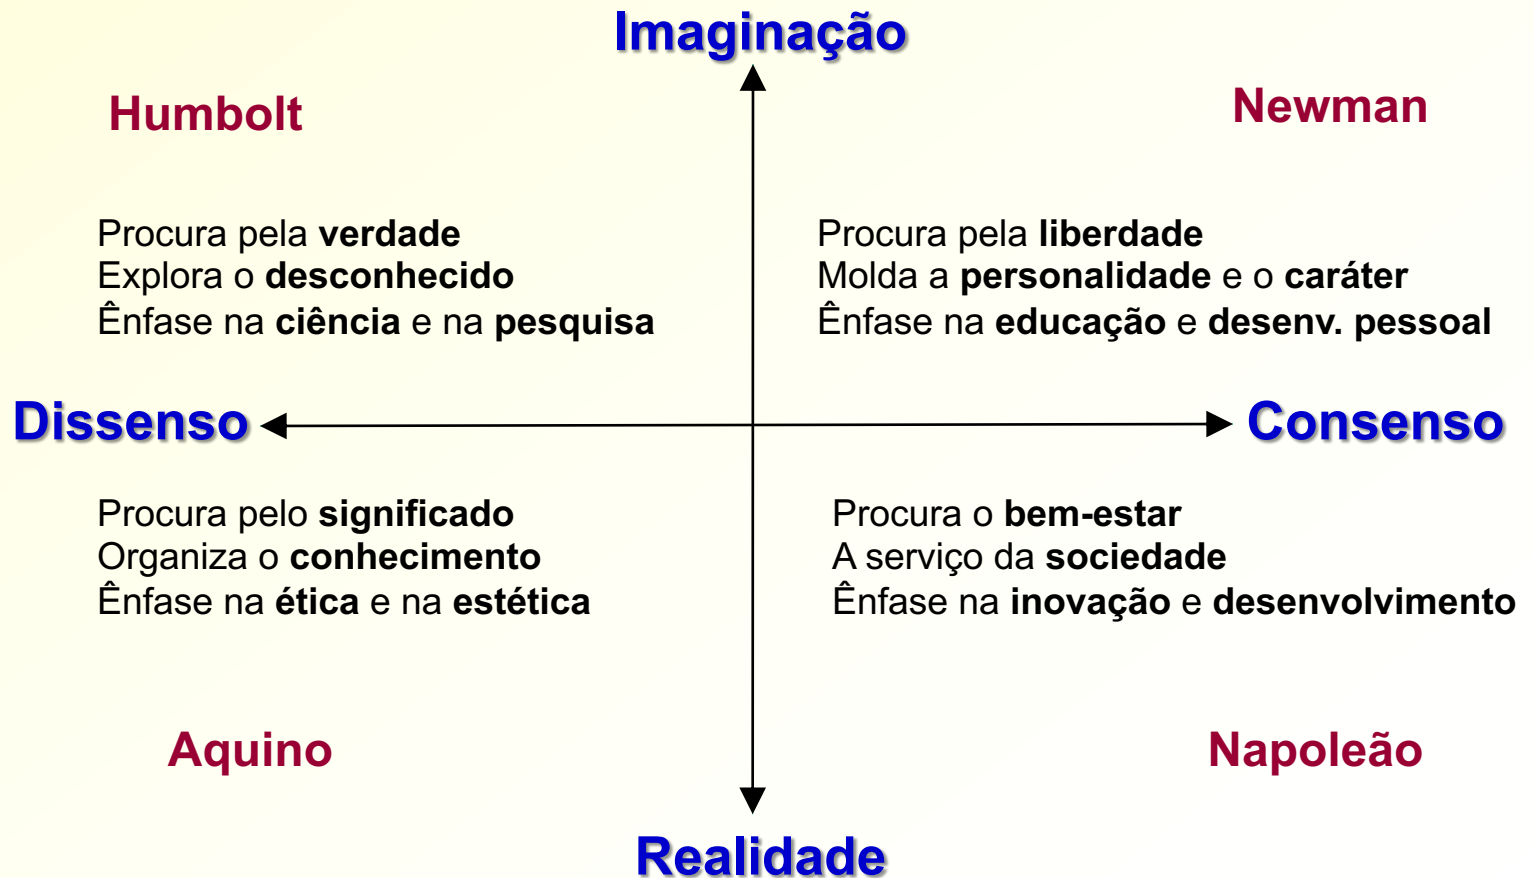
Imaginação

Humbolt

Newman

Procura pela verdade
Explora o desconhecido
Ênfase na ciência e na pesquisa

Procura pela liberdade
Molda a personalidade e o caráter
Ênfase na educação e desenv. pessoal

Dissenso

Consenso

Procura pelo significado
Organiza o conhecimento
Ênfase na ética e na estética

Procura o bem-estar
A serviço da sociedade
Ênfase na inovação e desenvolvimento

Aquino

Napoleão

Realidade